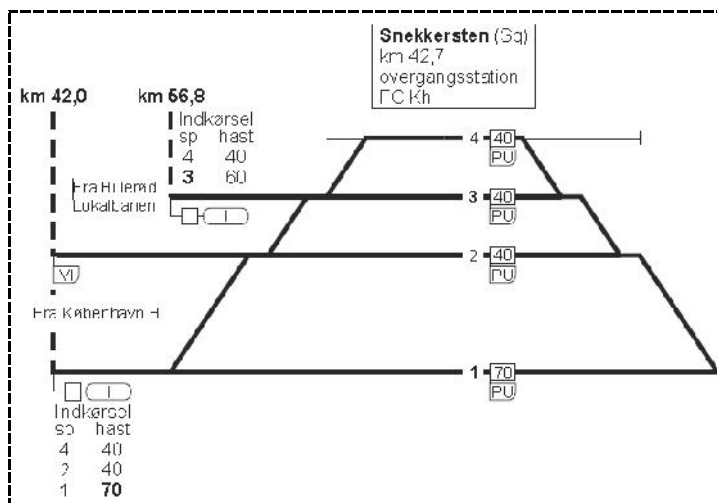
Snekkersten (Sq)
km 42,7
overgangsstation
FC Kh

km 42,0

km 56,8

Indkørsel
| sp | hast |
|---|---|
| 4 | 40 |
| 3 | 60 |

Fra Hillerød
Lokalbanen

4 40 PU
3 40 PU
2 40 PU

VI

Fra København H

1 70 PU

Indkørsel
| sp | hast |
|---|---|
| 4 | 40 |
| 2 | 40 |
| 1 | 70 |